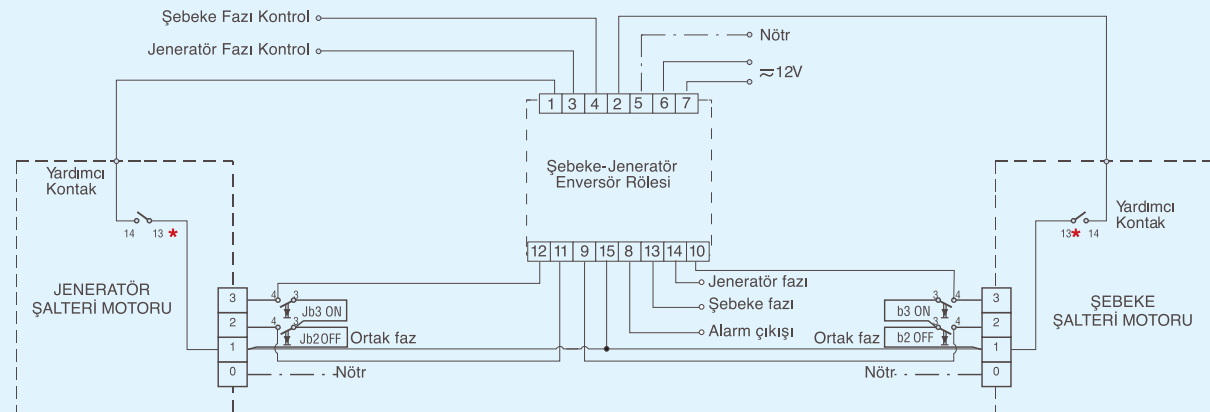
Şebeke Fazı Kontrol
Jeneratör Fazı Kontrol
Nötr
≈12V
1 3 4 2 5 6 7
Şebeke-Jeneratör Enversör Rölesi
12 11 9 15 8 13 14 10
Yardımcı Kontak
14 13 *
JENERATÖR ŞALTERİ MOTORU
3
2
1
0
4 3 Jb3 ON
4 3 Jb2 OFF
Ortak faz
Nötr
Jeneratör fazı
Şebeke fazı
Alarm çıkışı
Yardımcı Kontak
13 * 14
ŞEBEKE ŞALTERİ MOTORU
3 4 b3 ON
3 4 b2 OFF
Ortak faz
Nötr
3
2
1
0